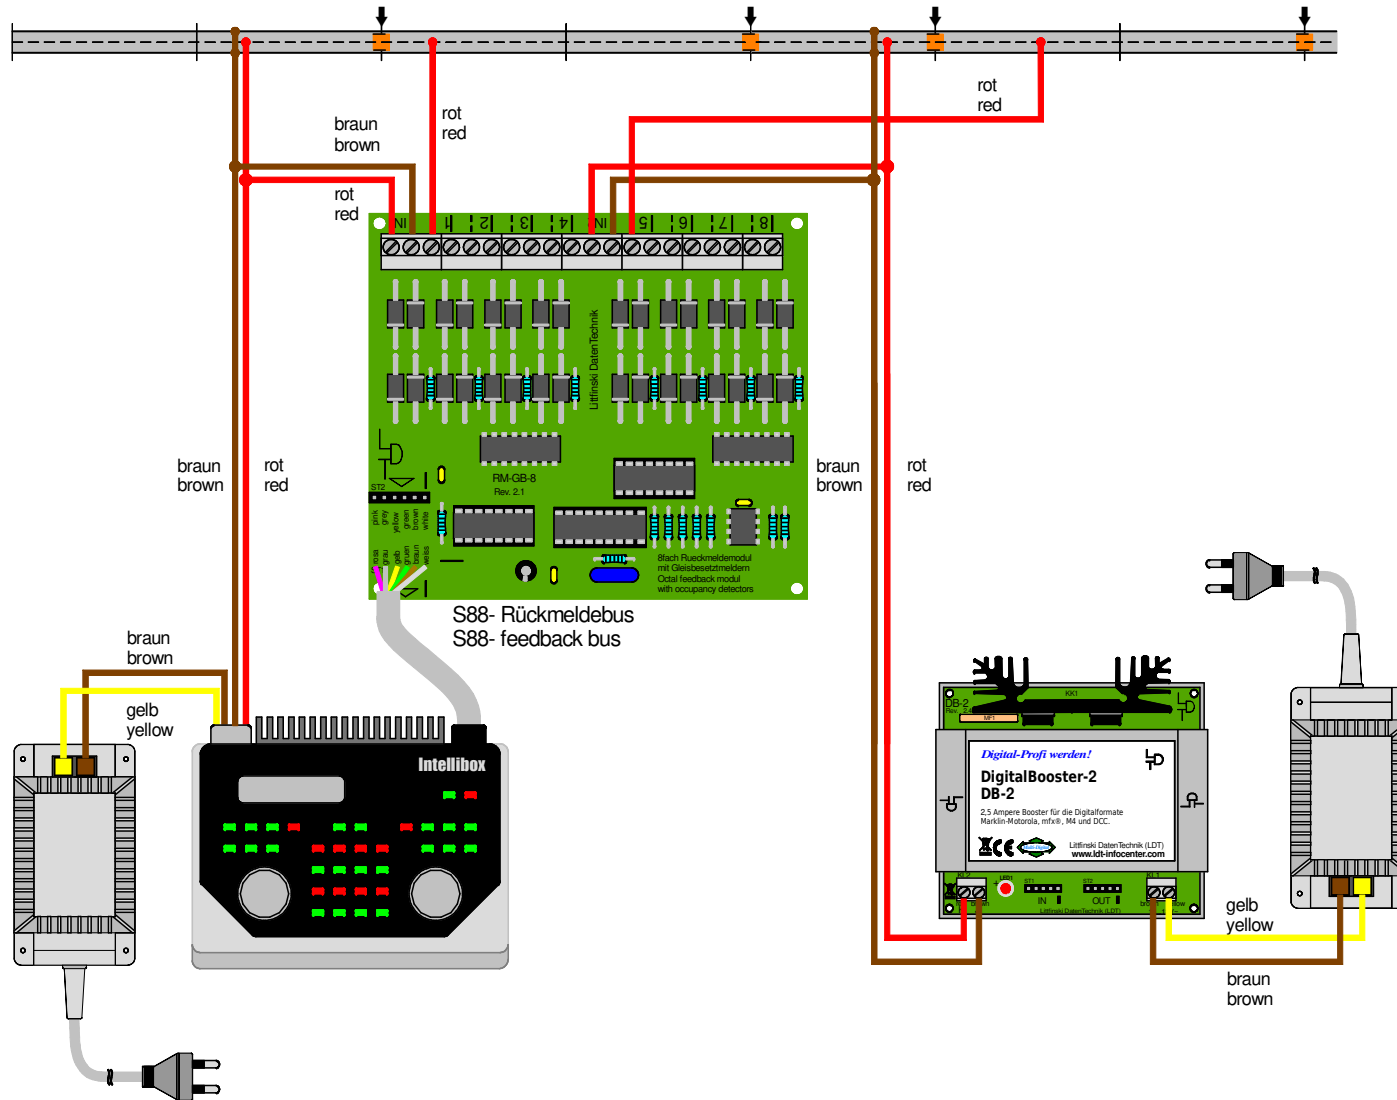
rot
red

braun
brown

rot
red

rot
red

IN 1 2 3 4 IN 5 6 7 8

Littfinski DatenTechnik

ST2

RM-GB-8
Rev. 2.1

pink gray yellow green brown white

rosa grau gelb grün braun weiss

8fach Rueckmeldemodul mit Gleisbesetztmeldern
Octal feedback modul with occupancy detectors

braun
brown

rot
red

braun
brown

rot
red

S88- Rückmeldebus
S88- feedback bus

braun
brown

gelb
yellow

Intellibox

KK1

DB-2
Rev. 2.4

MF1

Digital-Profi werden!

DigitalBooster-2
DB-2

2,5 Ampere Booster für die Digitalformate Märklin-Motorola, mfx®, M4 und DCC.

Littfinski DatenTechnik (LDT)
www.ldt-infocenter.com

KL2

LED1

ST1
IN

ST2
OUT

KL1

Littfinski DatenTechnik (LDT)

gelb
yellow

braun
brown